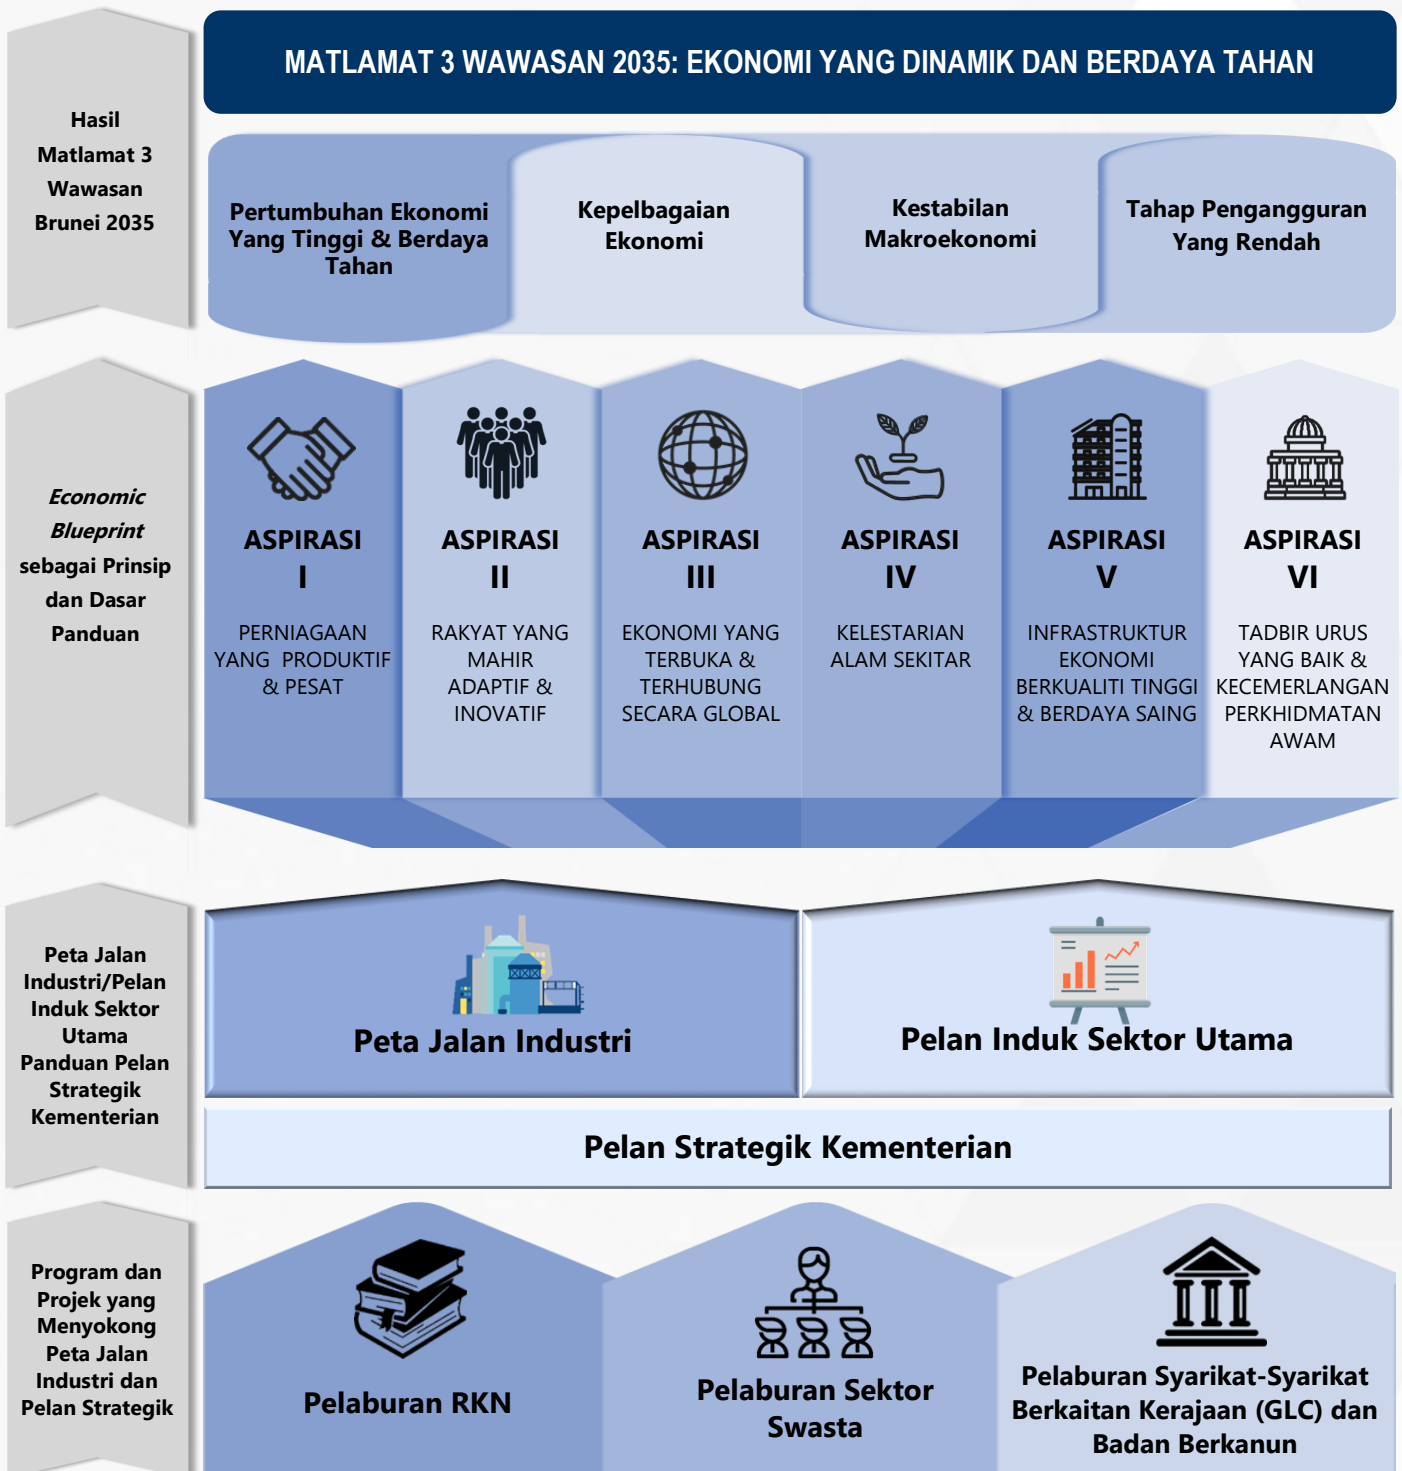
Hasil Matlamat 3 Wawasan Brunei 2035

MATLAMAT 3 WAWASAN 2035: EKONOMI YANG DINAMIK DAN BERDAYA TAHAN

Pertumbuhan Ekonomi Yang Tinggi & Berdaya Tahan

Kepelbagaian Ekonomi

Kestabilan Makroekonomi

Tahap Pengangguran Yang Rendah

*Economic Blueprint* sebagai Prinsip dan Dasar Panduan

ASPIRASI I

PERNIAGAAN YANG PRODUKTIF & PESAT

ASPIRASI II

RAKYAT YANG MAHIR ADAPTIF & INOVATIF

ASPIRASI III

EKONOMI YANG TERBUKA & TERHUBUNG SECARA GLOBAL

ASPIRASI IV

KELESTARIAN ALAM SEKITAR

ASPIRASI V

INFRASTRUKTUR EKONOMI BERKUALITI TINGGI & BERDAYA SAING

ASPIRASI VI

TADBIR URUS YANG BAIK & KECEMERLANGAN PERKHIDMATAN AWAM

Peta Jalan Industri/Pelan Induk Sektor Utama Panduan Pelan Strategik Kementerian

Peta Jalan Industri

Pelan Induk Sektor Utama

Pelan Strategik Kementerian

Program dan Projek yang Menyokong Peta Jalan Industri dan Pelan Strategik

Pelaburan RKN

Pelaburan Sektor Swasta

Pelaburan Syarikat-Syarikat Berkaitan Kerajaan (GLC) dan Badan Berkanun